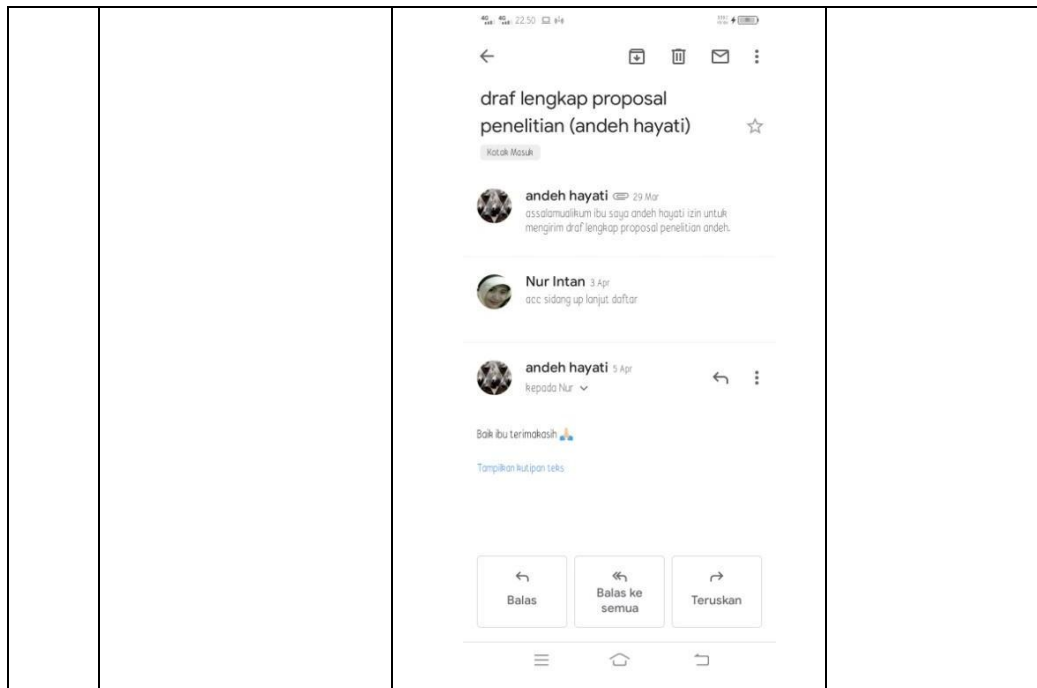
22.50

draf lengkap proposal penelitian (andeh hayati)

Kotak Masuk

andeh hayati 29 Mar
assalamualikum ibu saya andeh hayati izin untuk mengirim draf lengkap proposal penelitian andeh.

Nur Intan 3 Apr
acc sidang up lanjut daftar

andeh hayati 5 Apr
kepada Nur

Baik ibu terimakasih

Tampilkan kutipan teks

Balas

Balas ke semua

Teruskan